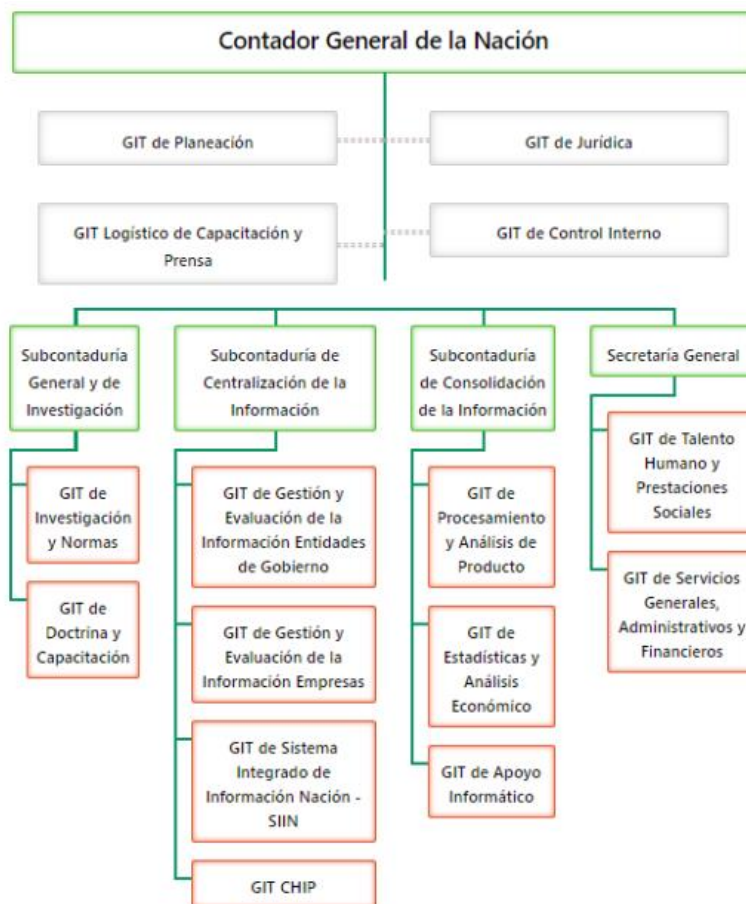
Contador General de la Nación

GIT de Planeación

GIT de Jurídica

GIT Logístico de Capacitación y Prensa

GIT de Control Interno

Subcontaduría General y de Investigación

GIT de Investigación y Normas

GIT de Doctrina y Capacitación

Subcontaduría de Centralización de la Información

GIT de Gestión y Evaluación de la Información Entidades de Gobierno

GIT de Gestión y Evaluación de la Información Empresas

GIT de Sistema Integrado de Información Nación - SIIN

GIT CHIP

Subcontaduría de Consolidación de la Información

GIT de Procesamiento y Análisis de Producto

GIT de Estadísticas y Análisis Económico

GIT de Apoyo Informático

Secretaría General

GIT de Talento Humano y Prestaciones Sociales

GIT de Servicios Generales, Administrativos y Financieros